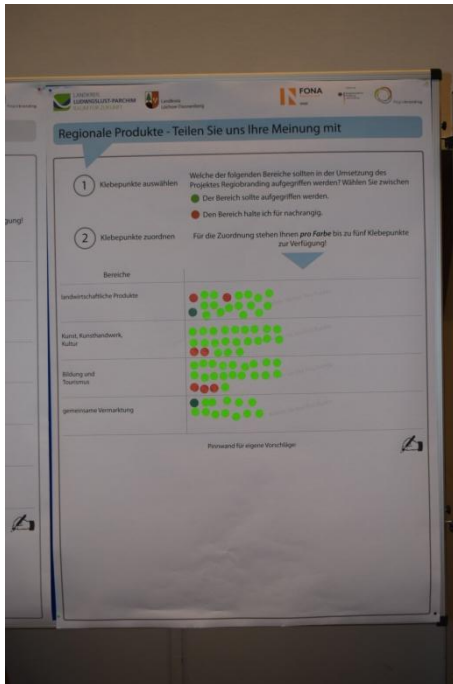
LANDKREIS LUDWIGSLUST-PARCHIM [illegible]

Landkreis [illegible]

FONA

Regionale Produkte - Teilen Sie uns Ihre Meinung mit

1 Klebepunkte auswählen

Welche der folgenden Bereiche sollten in der Umsetzung des Projektes Regiobranding aufgegriffen werden? Wählen Sie zwischen

Der Bereich sollte aufgegriffen werden.

Den Bereich halte ich für nachrangig.

2 Klebepunkte zuordnen

Für die Zuordnung stehen Ihnen pro Farbe bis zu fünf Klebepunkte zur Verfügung!

Bereiche

landwirtschaftliche Produkte

Kunst, Kunsthandwerk, Kultur

Bildung und Tourismus

gemeinsame Vermarktung

Pinnwand für eigene Vorschläge

gung!